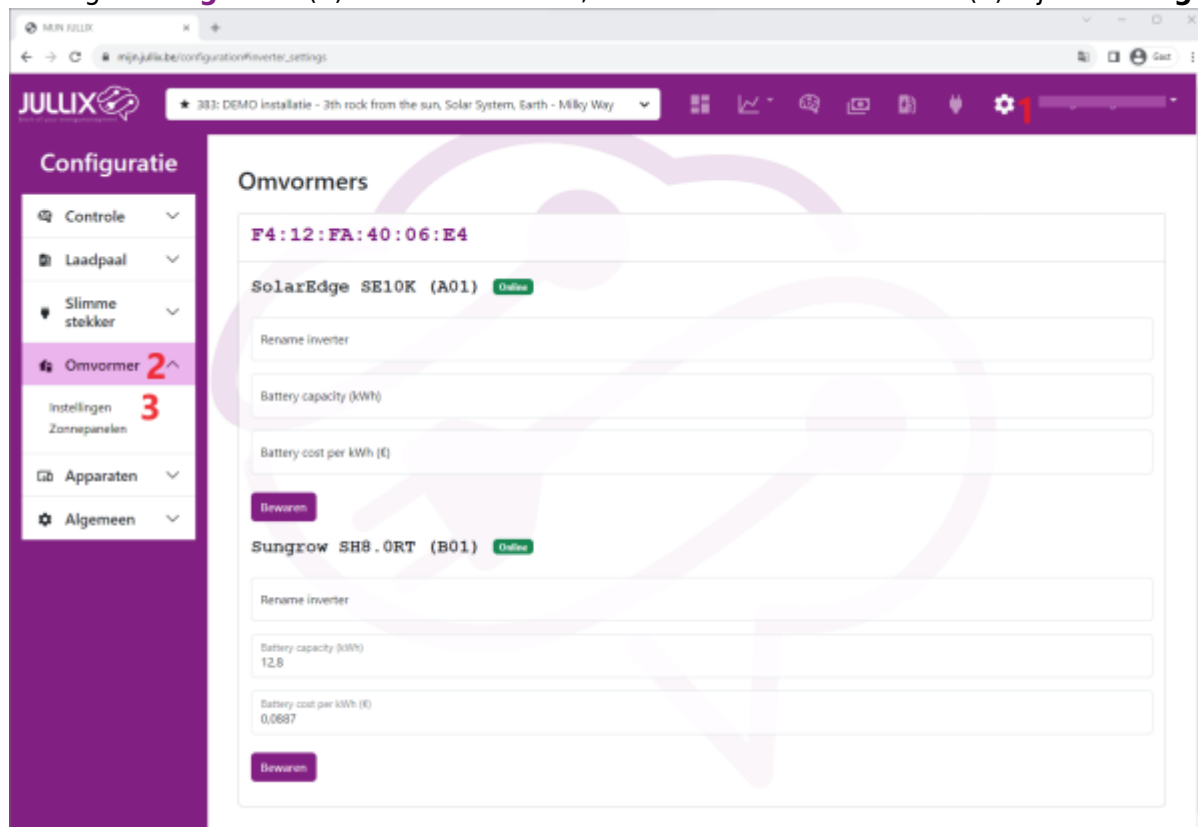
MIJN JULLIX

mijn.jullix.be/configuration#inverter_settings

Gast

JULLIX

★ 383: DEMO installatie - 3th rock from the sun, Solar System, Earth - Milky Way

1

Configuratie

Controle

Laadpaal

Slimme stekker

Omvormer 2

Instellingen 3

Zonnepanelen

Apparaten

Algemeen

Omvormers

F4:12:FA:40:06:E4

SolarEdge SE10K (A01) Online

Rename inverter

Battery capacity (kWh)

Battery cost per kWh (€)

Bewaren

Sungrow SH8.0RT (B01) Online

Rename inverter

Battery capacity (kWh)
12,8

Battery cost per kWh (€)
0,0887

Bewaren